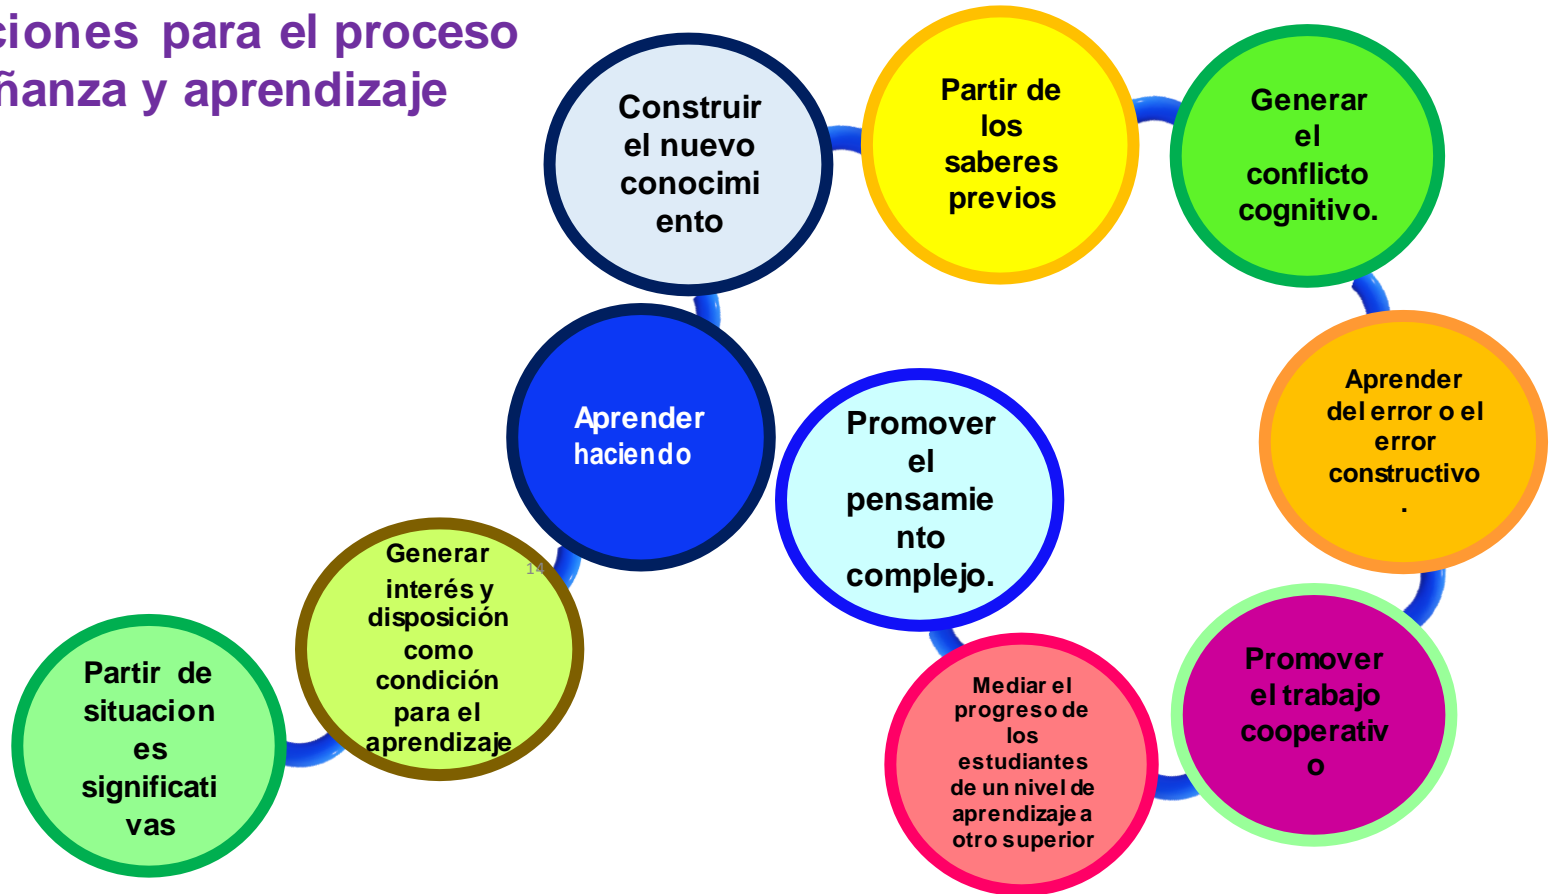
ciones para el proceso
ñanza y aprendizaje

Partir de situaciones significativas

Generar interés y disposición como condición para el aprendizaje

14

Aprender haciendo

Construir el nuevo conocimiento

Partir de los saberes previos

Generar el conflicto cognitivo.

Aprender del error o el error constructivo.

Promover el trabajo cooperativo

Mediar el progreso de los estudiantes de un nivel de aprendizaje a otro superior

Promover el pensamiento complejo.